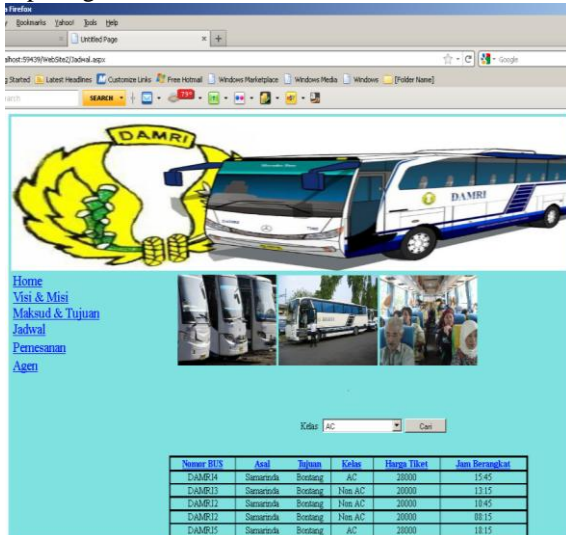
a Firefox
y Bookmarks Yahoo! Tools Help
Untitled Page
lhost:59439/WebSite2/Jadwal.aspx
Google
g Started Latest Headlines Customize Links Free Hotmail Windows Marketplace Windows Media Windows [Folder Name]
earch SEARCH 79°

DAMRI
DAMRI

Home
Visi & Misi
Maksud & Tujuan
Jadwal
Pemesanan
Agen

Kelas AC Cari

| Nomor BUS | Asal | Tujuan | Kelas | Harga Tiket | Jam Berangkat |
|---|---|---|---|---|---|
| DAMRI4 | Samarinda | Bontang | AC | 28000 | 15:45 |
| DAMRI3 | Samarinda | Bontang | Non AC | 20000 | 13:15 |
| DAMRI2 | Samarinda | Bontang | Non AC | 20000 | 10:45 |
| DAMRI2 | Samarinda | Bontang | Non AC | 20000 | 08:15 |
| DAMRI5 | Samarinda | Bontang | AC | 28000 | 18:15 |